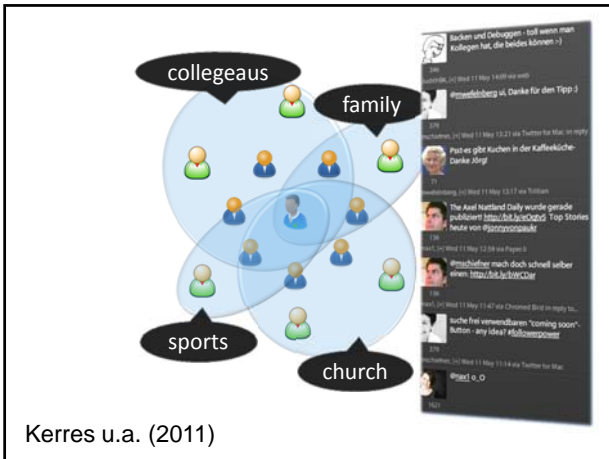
collegeaus

family

sports

church

Backen und Debuggen - toll wenn man Kollegen hat, die beides können :-)

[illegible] Wed 11 May 14:09 via web

@mwfeinberg ui, Danke für den Tipp :)

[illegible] Wed 11 May 13:21 via Twitter for Mac in reply

Psst-es gibt Kuchen in der Kaffeeküche- Danke Jörg!

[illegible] Wed 11 May 13:17 via Tittlian

The Axel Natland Daily wurde gerade publiziert! http://bit.ly/eOqtyS Top Stories heute von @jonnyvonpaukr

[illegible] Wed 11 May 12:59 via Paper.li

@mschiefner mach doch schnell selber einen: http://bit.ly/bWCDar

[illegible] Wed 11 May 11:47 via Chromed Bird in reply to

suche frei verwendbaren "coming soon"-Button - any idea? #followerpower

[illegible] Wed 11 May 11:14 via Twitter for Mac

@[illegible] o_O

Kerres u.a. (2011)